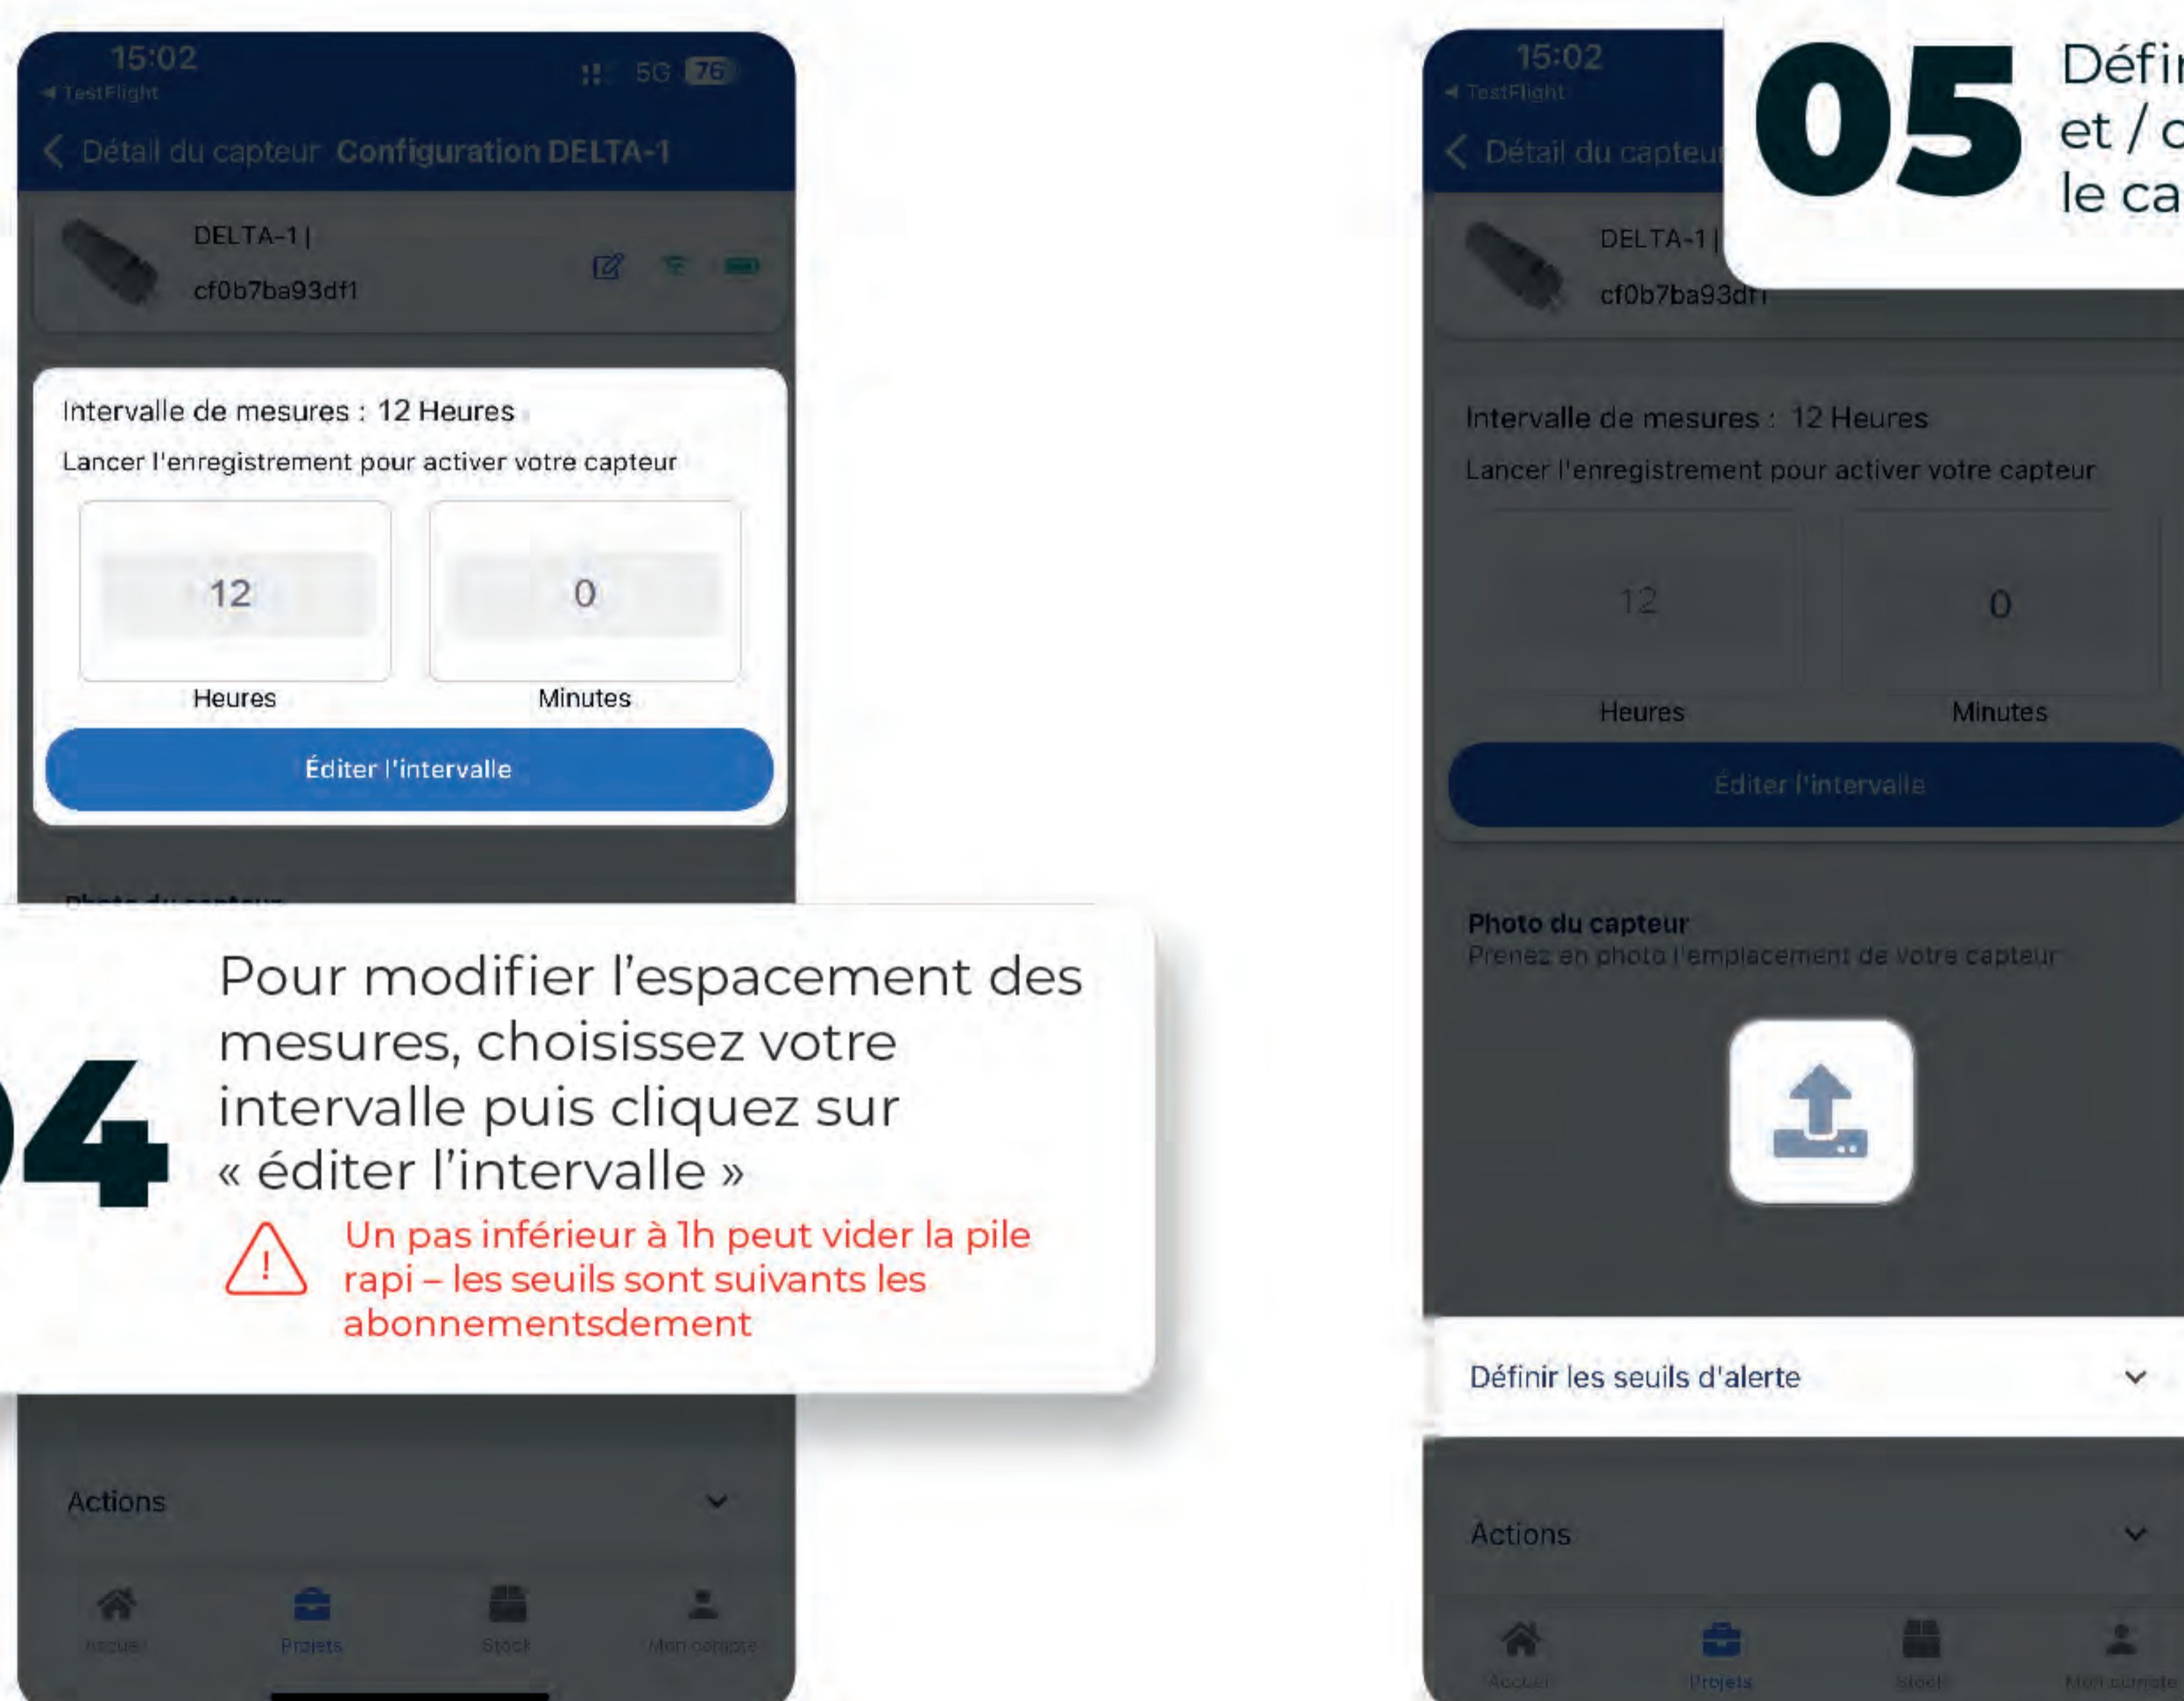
15:02
◂ TestFlight
5G 76

< Détail du capteur Configuration DELTA-1

DELTA-1 |
cf0b7ba93df1

Intervalle de mesures : 12 Heures

Lancer l'enregistrement pour activer votre capteur

12
Heures

0
Minutes

Éditer l'intervalle

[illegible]

04

Pour modifier l'espacement des mesures, choisissez votre intervalle puis cliquez sur « éditer l'intervalle »

!

Un pas inférieur à 1h peut vider la pile rapi – les seuils sont suivants les abonnementsdement

Actions

Accueil
Projets
Stock
Mon compte

15:02
◂ TestFlight

< Détail du capteu

05

Défi
et / c
le ca

DELTA-1 |
cf0b7ba93df1

Intervalle de mesures : 12 Heures

Lancer l'enregistrement pour activer votre capteur

12
Heures

0
Minutes

Éditer l'intervalle

Photo du capteur
Prenez en photo l'emplacement de votre capteur

Définir les seuils d'alerte

Actions

Accueil
Projets
Stock
Mon compte